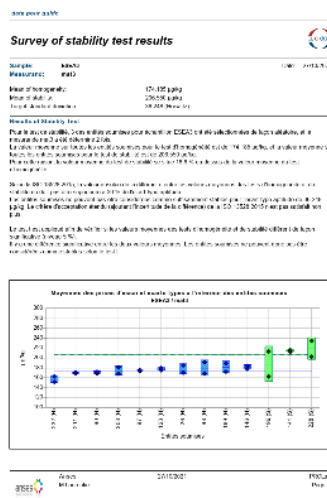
data pour qualité

Survey of stability test results

Sample: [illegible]
Measurand: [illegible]

Mean of homogeneity: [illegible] µg/kg
Mean of stability: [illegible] µg/kg

Results of Stability test:

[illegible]

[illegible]

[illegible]

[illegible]

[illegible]

Moyennes des proues d'essai et écarts types à l'intérieur des unités sources
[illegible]

Anses
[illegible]
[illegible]